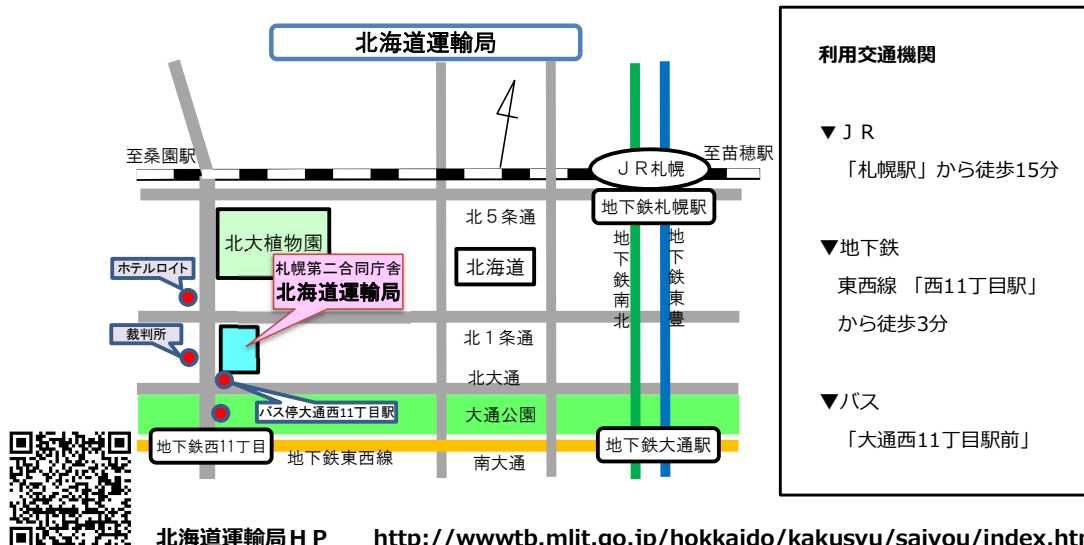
北海道運輸局

至桑園駅

至苗穂駅

ＪＲ札幌

地下鉄札幌駅

北５条通

北大植物園

ホテルロイト

札幌第二合同庁舎
北海道運輸局

北海道

地下鉄南北

地下鉄東豊

裁判所

北１条通

北大通

バス停大通西11丁目駅

大通公園

地下鉄西11丁目

地下鉄大通駅

地下鉄東西線

南大通

利用交通機関

▼ＪＲ
「札幌駅」から徒歩15分

▼地下鉄
東西線 「西11丁目駅」
から徒歩3分

▼バス
「大通西11丁目駅前」

北海道運輸局ＨＰ http://wwwtb.mlit.go.jp/hokkaido/kakusyu/saiyou/index.htm